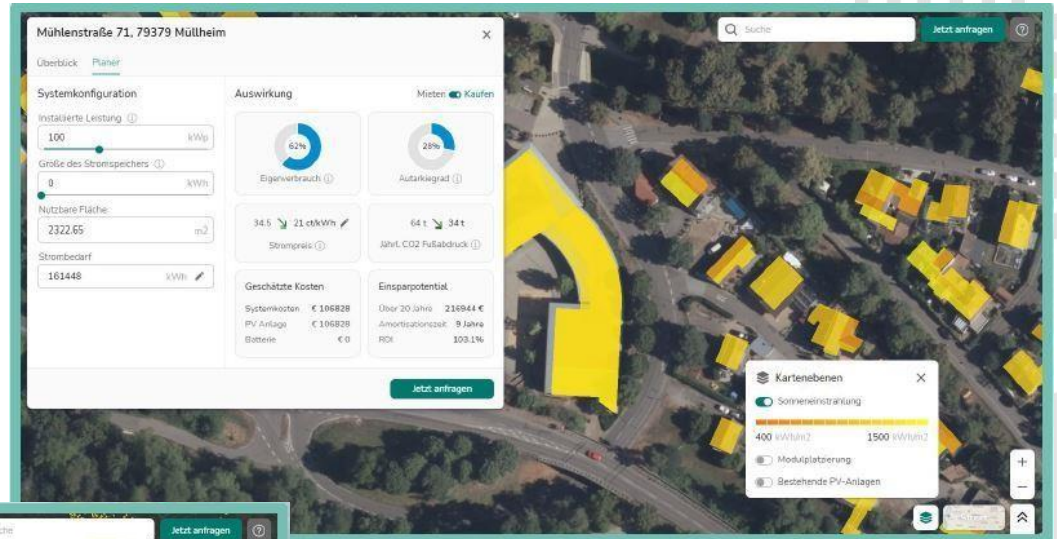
Mühlenstraße 71, 79379 Müllheim

Überblick Planer

Systemkonfiguration

Installierte Leistung ⓘ
100 kWp

Größe des Stromspeichers ⓘ
0 kWh

Nutzbare Fläche
2322.65 m2

Strombedarf
161448 kWh

Auswirkung

Mieten Kaufen

62%
Eigenverbrauch ⓘ

28%
Autarkiegrad ⓘ

34.5 ↘ 21 ct/kWh
Strompreis ⓘ

64 t ↘ 34 t
Jährl. CO2 Fußabdruck ⓘ

Geschätzte Kosten
Systemkosten € 106828
PV Anlage € 106828
Batterie € 0

Einsparpotential
Über 20 Jahre 216944 €
Amortisationszeit 9 Jahre
ROI 103.1%

Jetzt anfragen

Suche

Jetzt anfragen

?

Kartenebenen

Sonneneinstrahlung

400 kWh/m2 1500 kWh/m2

Modulplatzierung

Bestehende PV-Anlagen

+
−

che

Jetzt anfragen

?